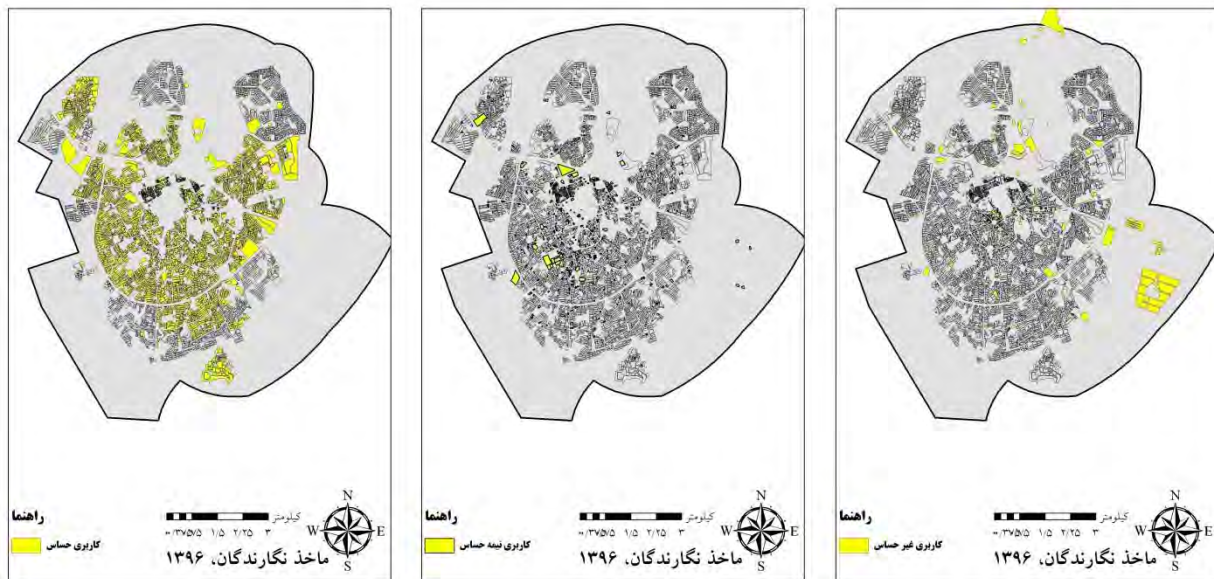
راهنما
کاربری حساس
کیلومتر
۰/۳۷۵/۵ ۱/۵ ۲/۲۵ ۳
ماخذ نگارندگان، ۱۳۹۶
N
W
E
S

راهنما
کاربری نیمه حساس
کیلومتر
۰/۳۷۵/۵ ۱/۵ ۲/۲۵ ۳
ماخذ نگارندگان، ۱۳۹۶
N
W
E
S

راهنما
کاربری غیر حساس
کیلومتر
۰/۳۷۵/۵ ۱/۵ ۲/۲۵ ۳
ماخذ نگارندگان، ۱۳۹۶
N
W
E
S